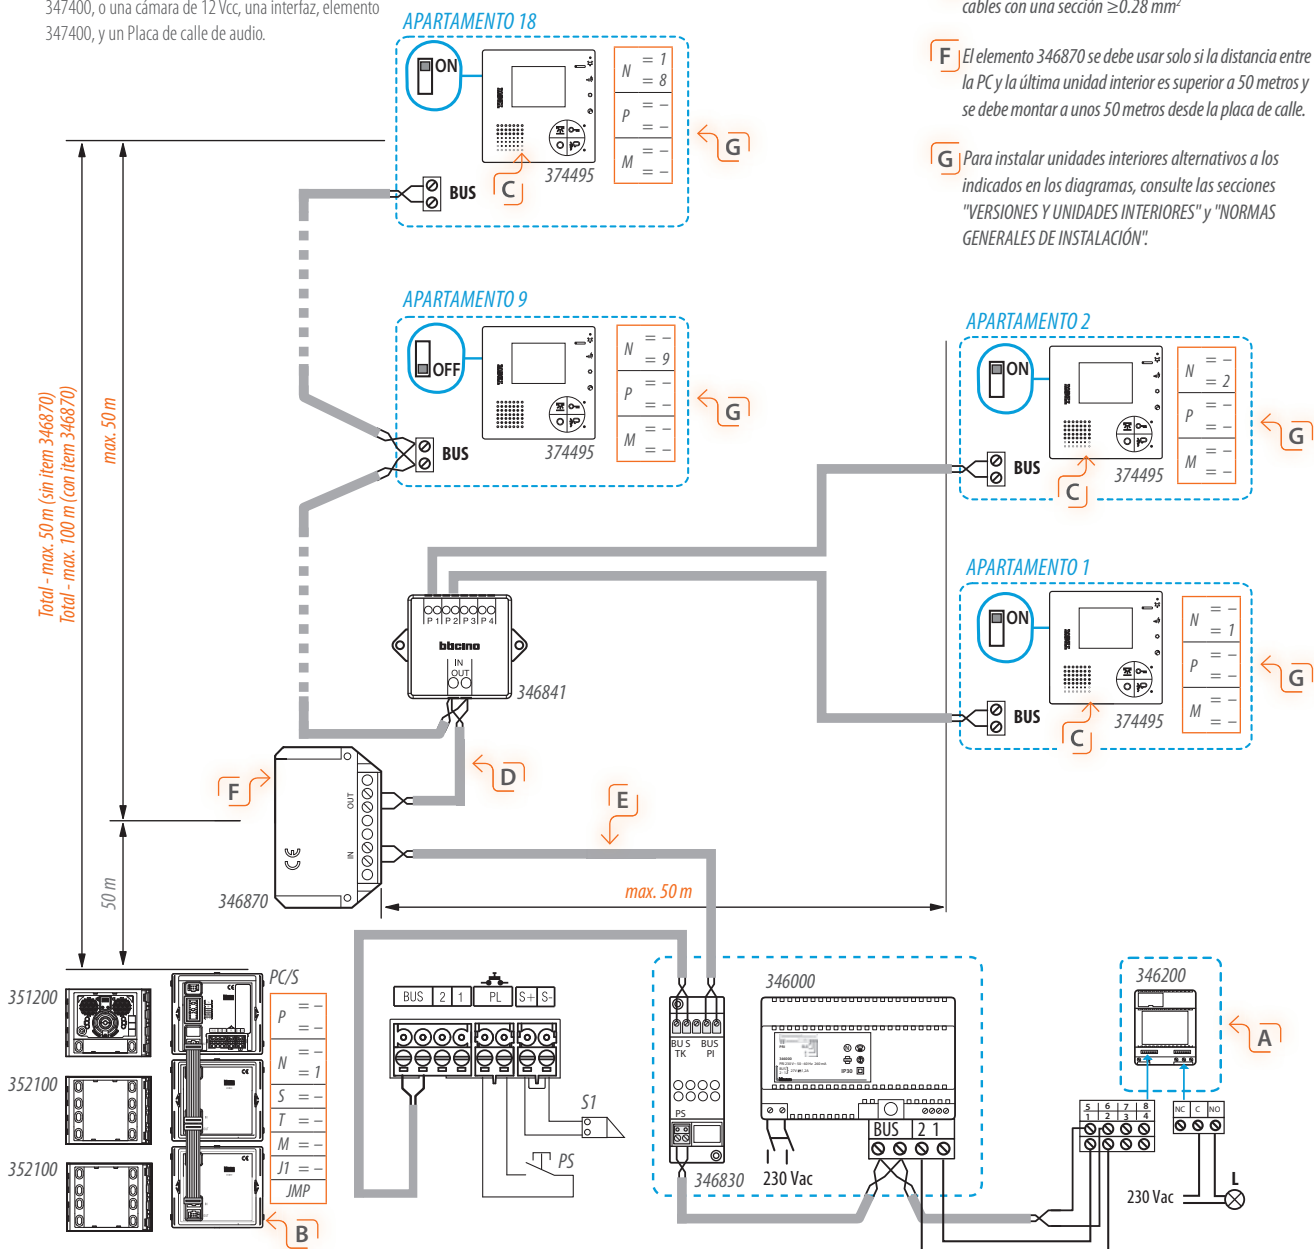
347400, o una cámara de 12 Vcc, una interfaz, elemento 347400, y un Placa de calle de audio.

cables con una sección ≥0.28 mm²

F El elemento 346870 se debe usar solo si la distancia entre la PC y la última unidad interior es superior a 50 metros y se debe montar a unos 50 metros desde la placa de calle.

G Para instalar unidades interiores alternativos a los indicados en los diagramas, consulte las secciones "VERSIONES Y UNIDADES INTERIORES" y "NORMAS GENERALES DE INSTALACIÓN".

APARTAMENTO 18
ON
N = 1 = 8
P = – = –
M = – = –
G
BUS
C
374495

APARTAMENTO 9
OFF
N = – = 9
P = – = –
M = – = –
G
BUS
374495

APARTAMENTO 2
ON
N = – = 2
P = – = –
M = – = –
G
BUS
C
374495

APARTAMENTO 1
ON
N = – = 1
P = – = –
M = – = –
G
BUS
C
374495

Total - max. 50 m (sin item 346870)
Total - max. 100 m (con item 346870)
max. 50 m

P1 P2 P3 P4
bticino
IN OUT
346841

D
F
OUT
IN
346870
E
max. 50 m
50 m

351200
352100
352100
PC/S
P = – = –
N = – = 1
S = –
T = –
M = –
J1 = –
JMP
B

BUS 2 1 PL S+ S-
S1
PS

346000
BUS TK BUS PI
PS
346830
230 Vac
BUS 2 1

346200
A
5 6 7 8
1 2 3 4
NC C NO
230 Vac
L